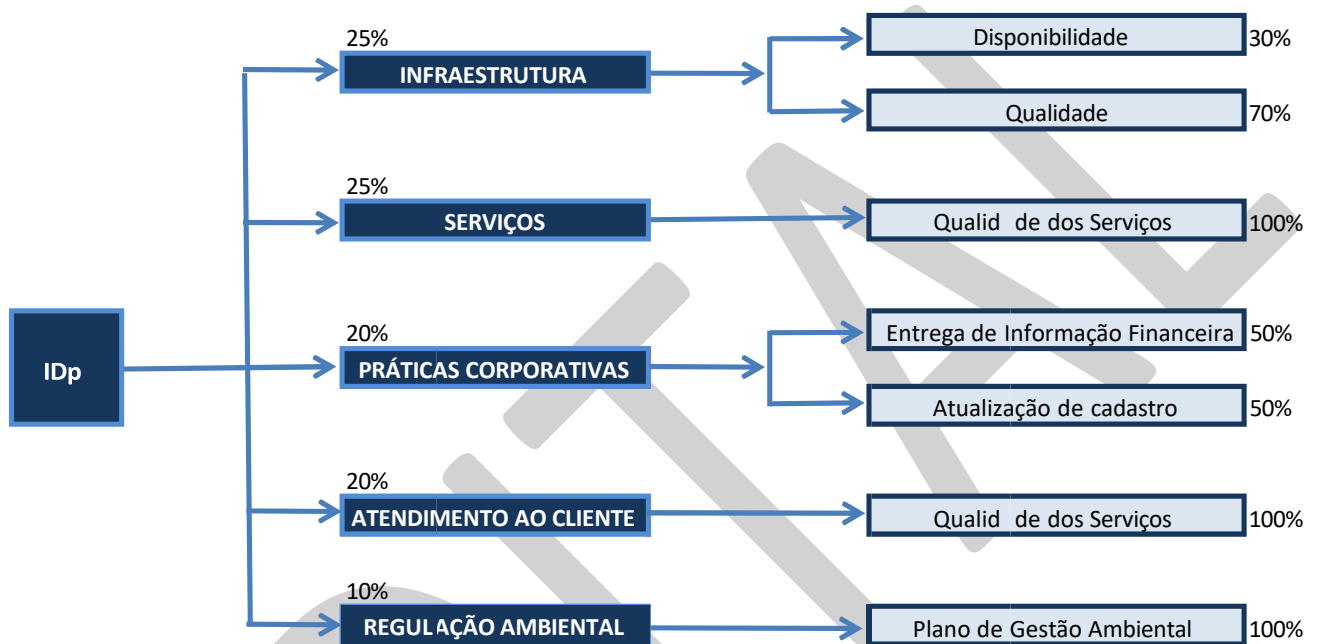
IDp

25%
INFRAESTRUTURA

Disponibilidade 30%

Qualidade 70%

25%
SERVIÇOS

Qualid de dos Serviços 100%

20%
PRÁTICAS CORPORATIVAS

Entrega de Informação Financeira 50%

Atualização de cadastro 50%

20%
ATENDIMENTO AO CLIENTE

Qualid de dos Serviços 100%

10%
REGULAÇÃO AMBIENTAL

Plano de Gestão Ambiental 100%